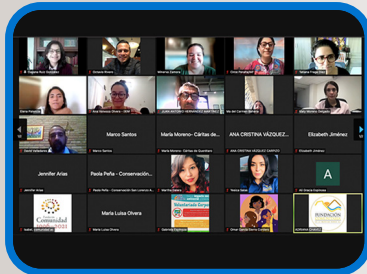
Eugenia Ruiz González
Octavio Rivera
Minerva Zamora
Cinia Peralta
Tatiana Pinas Nieto
Elena Peñaloza
Alma Reinoso Orozco - SEM
JUAN ANTONIO HERNANDEZ
Ma del Carmen Gómez
Karla Hipólito Vázquez
Marco Santos
Maria Moreno - Cáritas de...
ANA CRISTINA VÁZQUEZ...
Elizabeth Jiménez
David Valdés
Marco Santos
Maria Moreno - Cáritas de Querétaro
ANA CRISTINA VAZQUEZ CARDOS
Elizabeth Jiménez
Jennifer Arias
Paola Peña - Conservación...
A
Jennifer Arias
Paola Peña - Conservación San Lorenzo A...
Mar Paz Rivera
Yadira Velez
Ali Gracia Espinosa
Comunidad 2021
Maria Luisa Olvera
Voluntariado Corporativo
FUNDACIÓN
Isabel...
Maria Luisa Olvera
Gabriela Espinosa
Omar García Corona
ADRIANA GÓMEZ